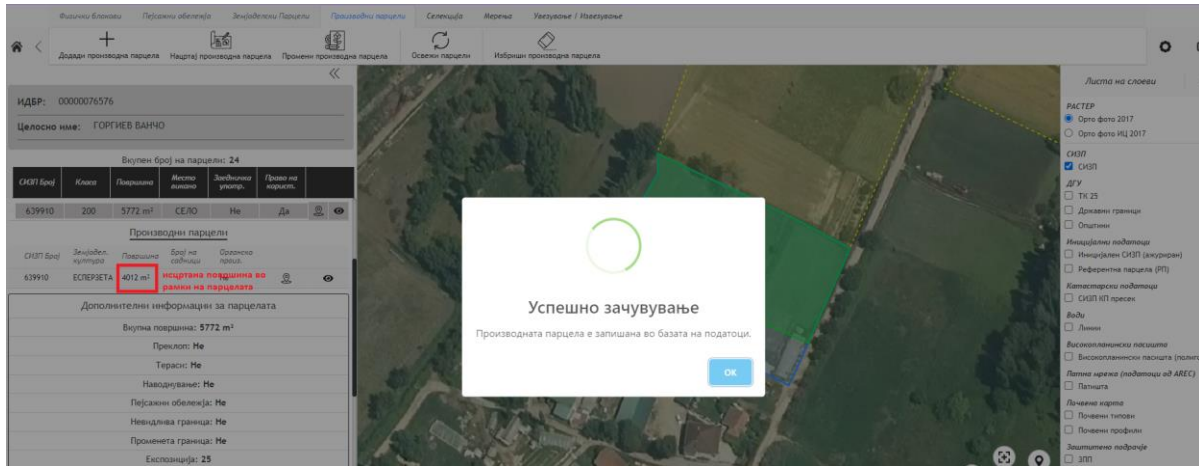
Физички блокови Пејсажни обележја Земјоделски Парцели Производни парцели Селекција Мерење Увезување / Извезување

Додади производна парцела Нацртај производна парцела Промени производна парцела Освежи парцели Избриши производна парцела

ИДБР: 00000076576

Целосно име: ГОРГИЕВ ВАНЧО

Вкупен број на парцели: 24

| СИЗП Број | Класа | Површина | Место викано | Заедничка употр. | Право на корист. | |
|---|---|---|---|---|---|---|
| 639910 | 200 | 5772 m² | СЕЛО | Не | Да | |

Производни парцели

| СИЗП Број | Земјодел. култура | Површина | Број на садници | Органско произ. | |
|---|---|---|---|---|---|
| 639910 | ЕСПЕРЗЕТА | 4012 m² | | | |

исцртана површина во рамки на парцелата

Дополнителни информации за парцелата

Вкупна површина: 5772 m²

Преклоп: Не

Тераси: Не

Наводнување: Не

Пејсажни обележја: Не

Невидлива граница: Не

Променета граница: Не

Експозиција: 25

Успешно зачувување

Производната парцела е запишана во базата на податоци.

ОК

Листа на слоеви

РАСТЕР
Орто фото 2017
Орто фото ИЦ 2017

СИЗП
СИЗП

ДГУ
ТК 25
Државни граници
Општини

Иницијални податоци
Иницијален СИЗП (ажуриран)
Референтна парцела (РП)

Катастарски податоци
СИЗП КП пресек

Води
Линии

Високопланински пасишта
Високопланински пасишта (полиг

Патна мрежа (податоци од АРЕС)
Патишта

Почвена карта
Почвени типови
Почвени профили

Заштитено подрачје
ЗПП